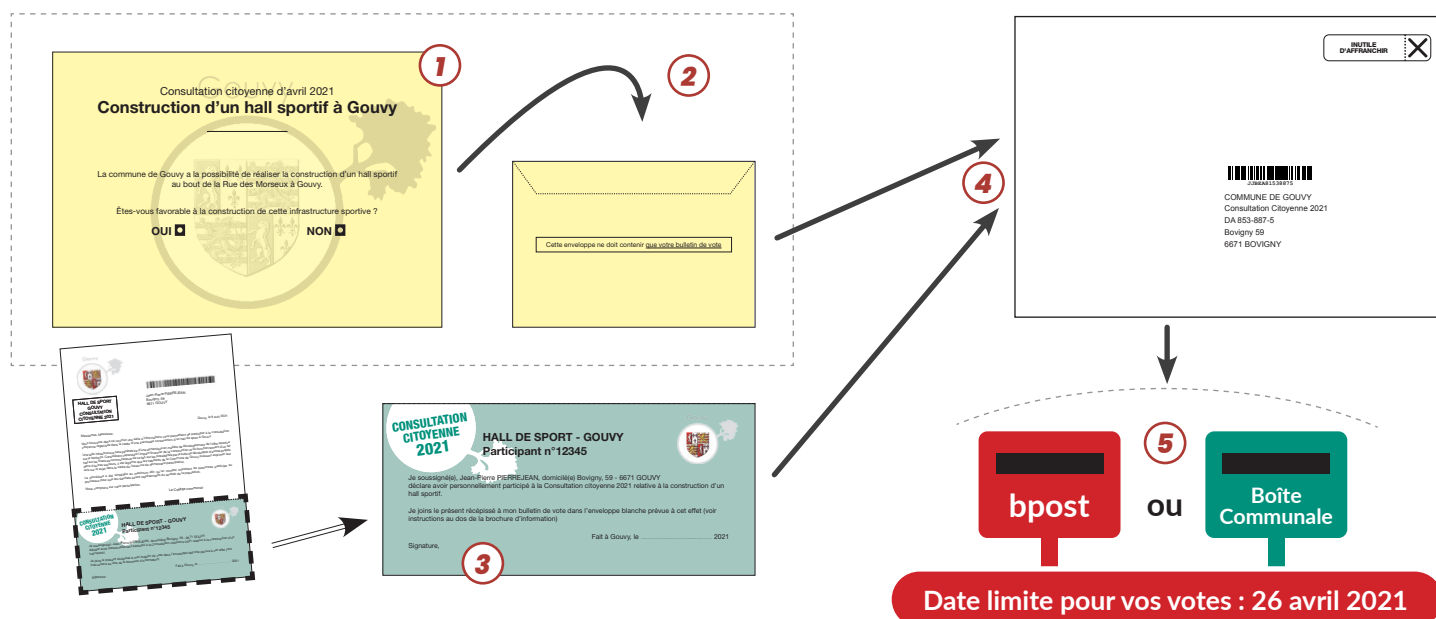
1

Consultation citoyenne d'avril 2021
Construction d'un hall sportif à Gouvy

La commune de Gouvy a la possibilité de réaliser la construction d'un hall sportif au bout de la Rue des Morseux à Gouvy.

Êtes-vous favorable à la construction de cette infrastructure sportive ?

OUI NON

2

Cette enveloppe ne doit contenir que votre bulletin de vote

HALL DE SPORT - GOUVY CONSULTATION CITOYENNE 2021

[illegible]

CONSULTATION CITOYENNE 2021
HALL DE SPORT - GOUVY

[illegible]

CONSULTATION CITOYENNE 2021

HALL DE SPORT - GOUVY
Participant n°12345

Je soussigné(e), Jean-Pierre PIERREJEAN, domicilé(e) Bovigny, 59 - 6671 GOUVY déclare avoir personnellement participé à la Consultation citoyenne 2021 relative à la construction d'un hall sportif.

Je joins le présent récépissé à mon bulletin de vote dans l'enveloppe blanche prévue à cet effet (voir instructions au dos de la brochure d'information)

Fait à Gouvy, le ........................................ 2021

Signature,

3

4

INUTILE D'AFFRANCHIR

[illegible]

COMMUNE DE GOUVY
Consultation Citoyenne 2021
DA 853-887-5
Bovigny 59
6671 BOVIGNY

5

bpost

ou

Boîte Communale

Date limite pour vos votes : 26 avril 2021